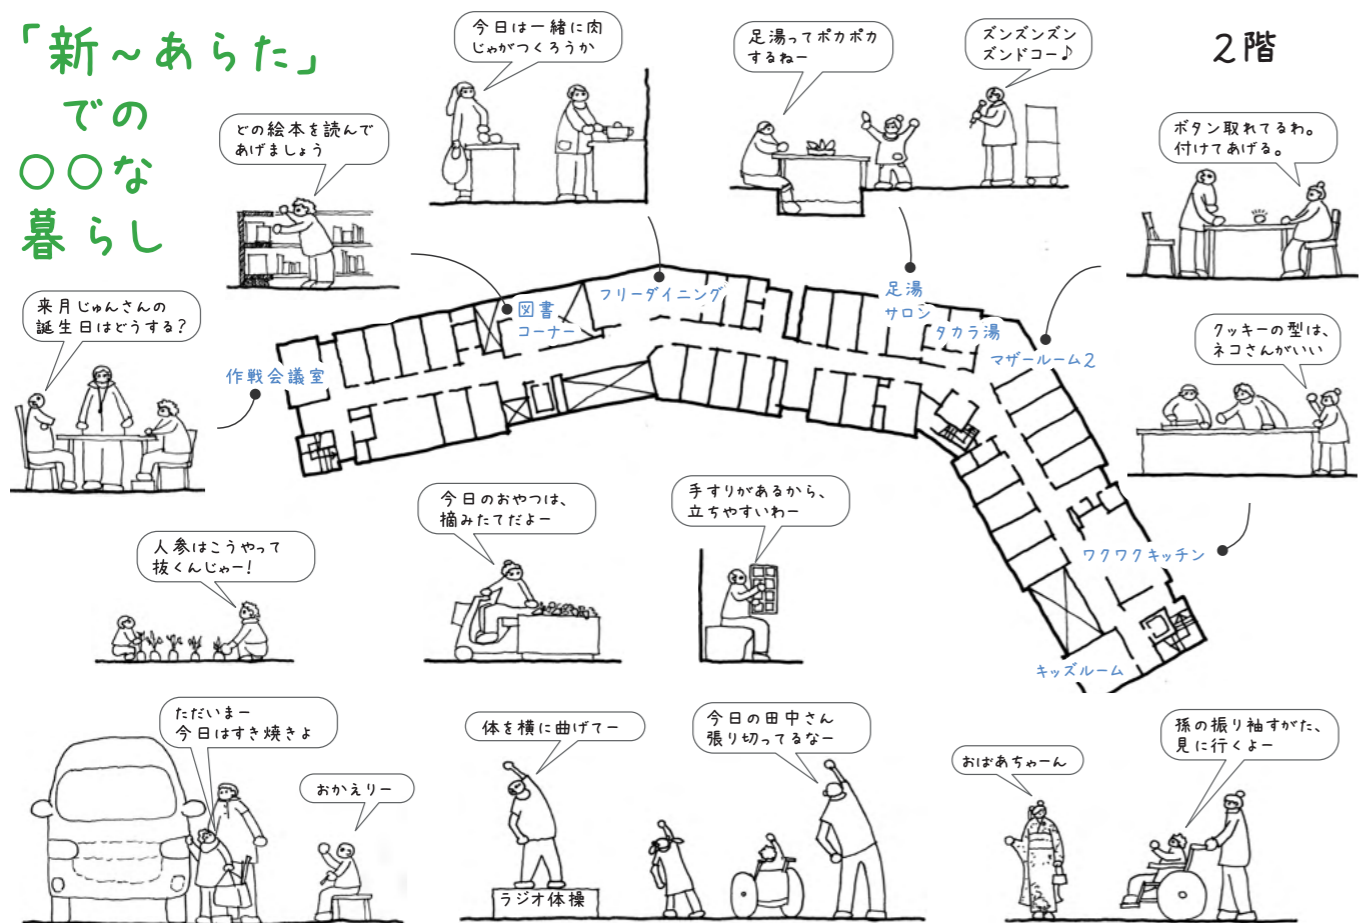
「新～あらた」
での
○○な
暮らし

2階

今日は一緒に肉じゃがつくろうか

足湯ってポカポカするねー

ズンズンズンズンドコー♪

どの絵本を読んであげましょう

ボタン取れてるわ。付けてあげる。

図書コーナー

フリーダイニング

足湯サロン

タカラ湯

マザールーム2

来月じゅんさんの誕生日はどうする？

作戦会議室

クッキーの型は、ネコさんがいい

今日のおやつは、摘みたてだよー

手すりがあるから、立ちやすいわー

人参はこうやって抜くんじゃー！

ワクワクキッチン

キッズルーム

ただいまー
今日はすき焼きよ

おかえりー

体を横に曲げてー

今日の田中さん張り切ってるなー

ラジオ体操

おばあちゃーん

孫の振り袖すがた、見に行くよー